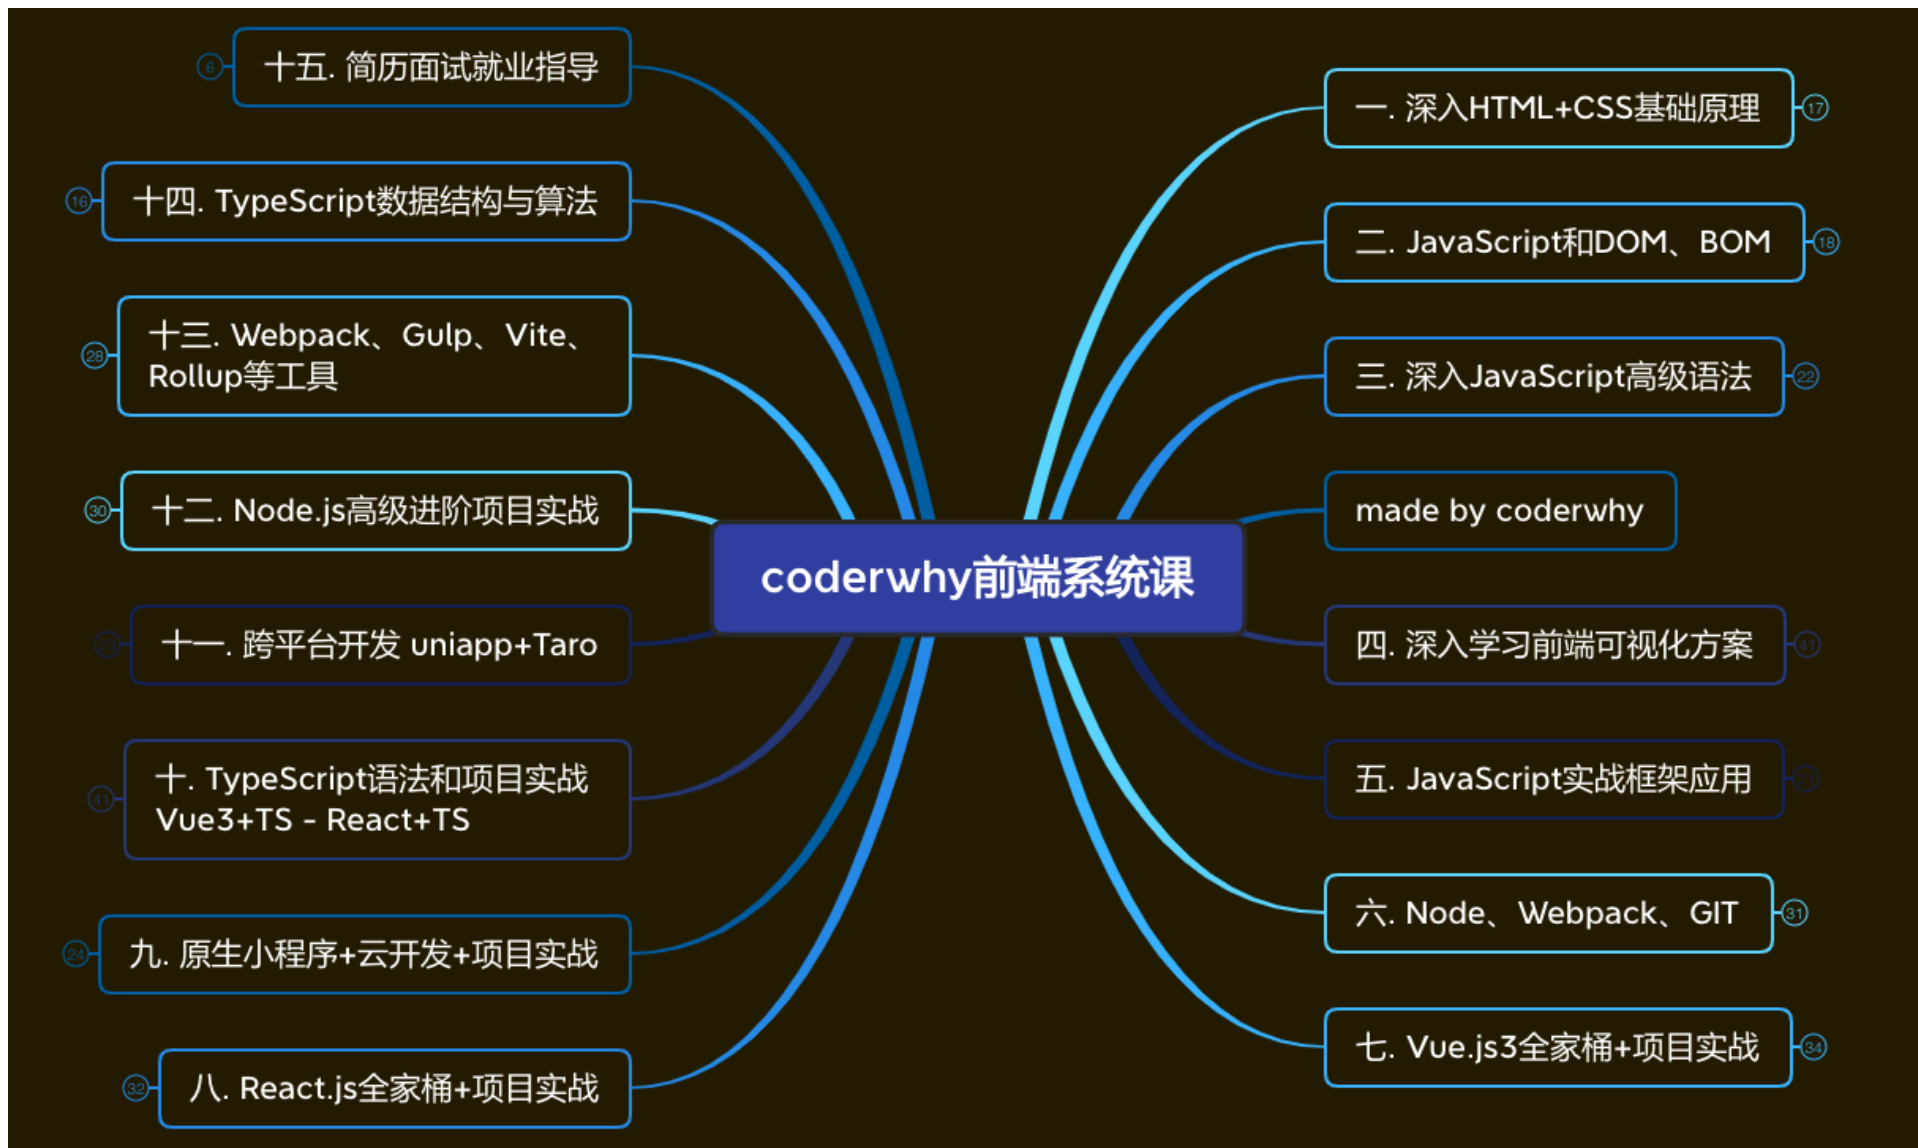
coderwhy前端系统课

一. 深入HTML+CSS基础原理
17

二. JavaScript和DOM、BOM
18

三. 深入JavaScript高级语法
22

made by coderwhy

四. 深入学习前端可视化方案
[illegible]

五. JavaScript实战框架应用
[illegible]

六. Node、Webpack、GIT
31

七. Vue.js3全家桶+项目实战
34

6
十五. 简历面试就业指导

16
十四. TypeScript数据结构与算法

28
十三. Webpack、Gulp、Vite、Rollup等工具

30
十二. Node.js高级进阶项目实战

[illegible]
十一. 跨平台开发 uniapp+Taro

41
十. TypeScript语法和项目实战 Vue3+TS - React+TS

24
九. 原生小程序+云开发+项目实战

32
八. React.js全家桶+项目实战